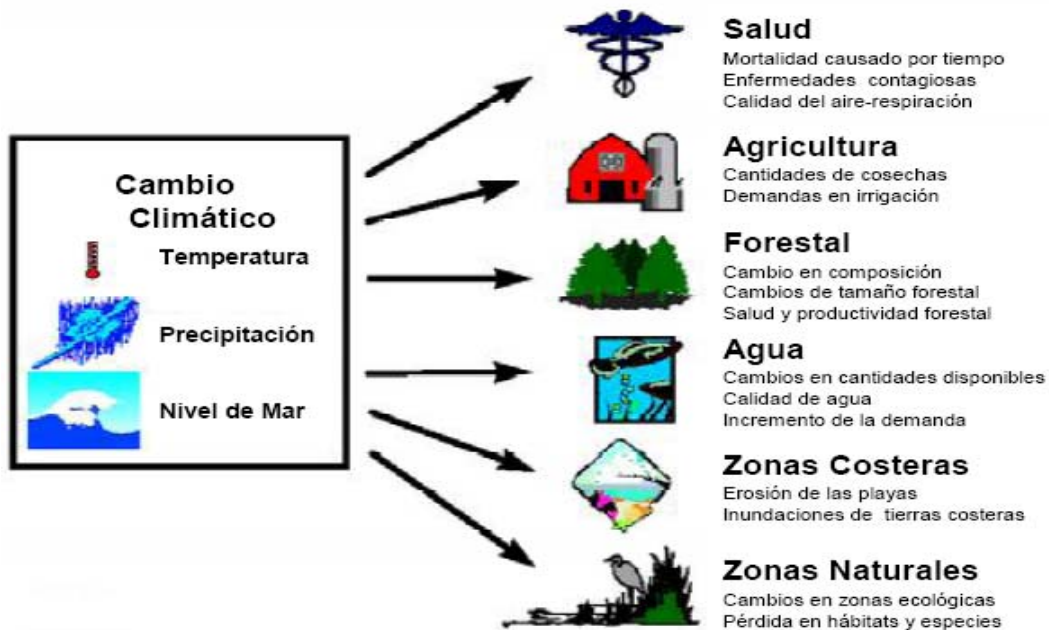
Cambio Climático

Temperatura

Precipitación

Nivel de Mar

Salud
Mortalidad causado por tiempo
Enfermedades contagiosas
Calidad del aire-respiración

Agricultura
Cantidades de cosechas
Demandas en irrigación

Forestal
Cambio en composición
Cambios de tamaño forestal
Salud y productividad forestal

Agua
Cambios en cantidades disponibles
Calidad de agua
Incremento de la demanda

Zonas Costeras
Erosión de las playas
Inundaciones de tierras costeras

Zonas Naturales
Cambios en zonas ecológicas
Pérdida en hábitats y especies